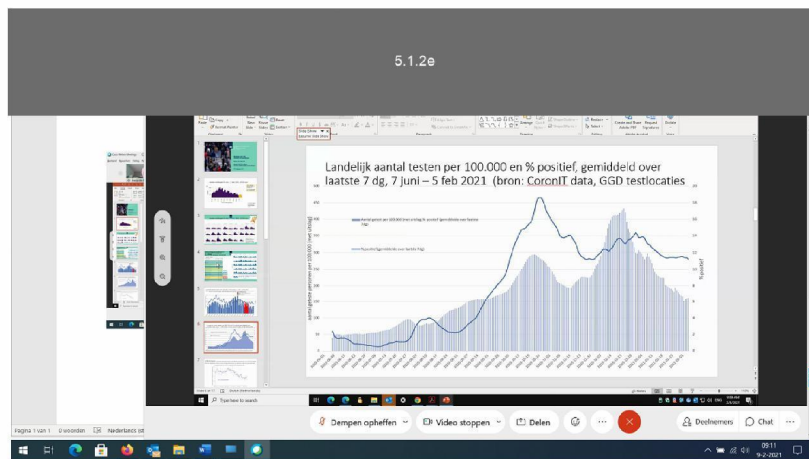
5.1.2e

Landelijk aantal testen per 100.000 en % positief, gemiddeld over laatste 7 dg, 7 juni – 5 feb 2021 (bron: CoronIT data, GGD testlocaties

Type here to search

Pagina 1 van 1 0 woorden Nederlands

Dempen opheffen

Video stoppen

Delen

Deelnemers

Chat

09:11
9-2-2021